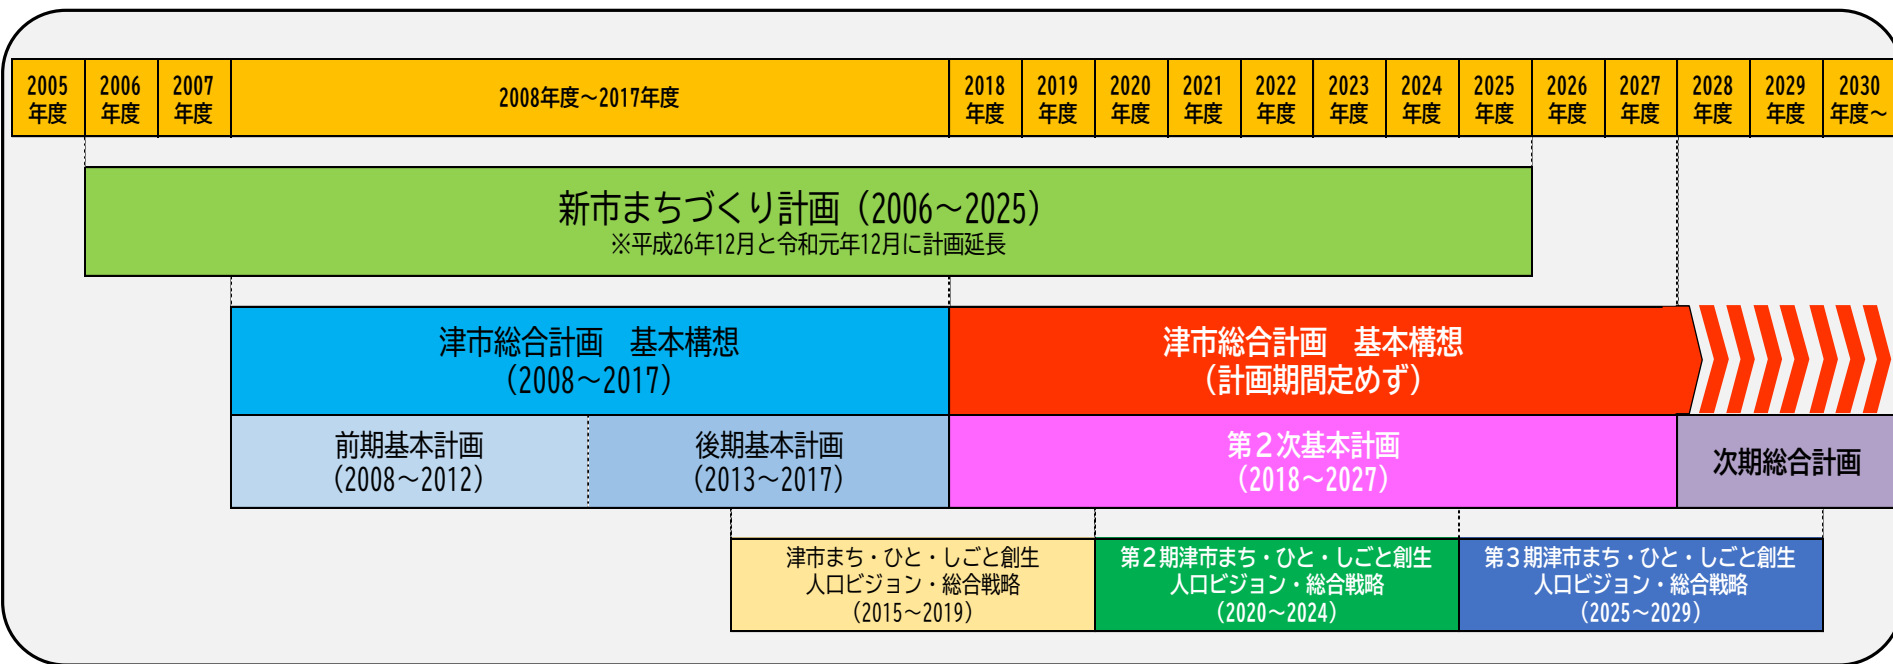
| 2005年度 | 2006年度 | 2007年度 | 2008年度～2017年度 | 2018年度 | 2019年度 | 2020年度 | 2021年度 | 2022年度 | 2023年度 | 2024年度 | 2025年度 | 2026年度 | 2027年度 | 2028年度 | 2029年度 | 2030年度～ |
|---|---|---|---|---|---|---|---|---|---|---|---|---|---|---|---|---|

新市まちづくり計画（2006～2025）
※平成26年12月と令和元年12月に計画延長

津市総合計画　基本構想
（2008～2017）

津市総合計画　基本構想
（計画期間定めず）

前期基本計画
（2008～2012）

後期基本計画
（2013～2017）

第２次基本計画
（2018～2027）

次期総合計画

津市まち・ひと・しごと創生
人口ビジョン・総合戦略
（2015～2019）

第２期津市まち・ひと・しごと創生
人口ビジョン・総合戦略
（2020～2024）

第３期津市まち・ひと・しごと創生
人口ビジョン・総合戦略
（2025～2029）